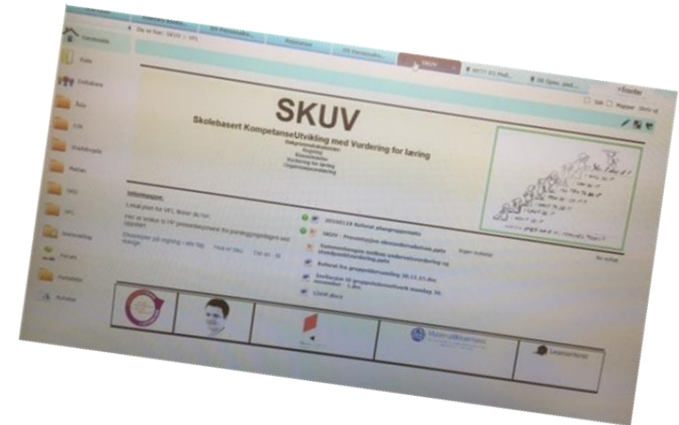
Fronter

SKUV

Skolebasert KompetanseUtvikling med Vurdering for læring

Informasjon

Referat planleggingsmøte

SKUV - Presentasjon

Referat fra gruppeledersamling

Lenke docs

Hovedside

Forside

Deltakere

Fag

Arkiv

Prøver

IKT

Kommunikasjon

Forum

Nettsider